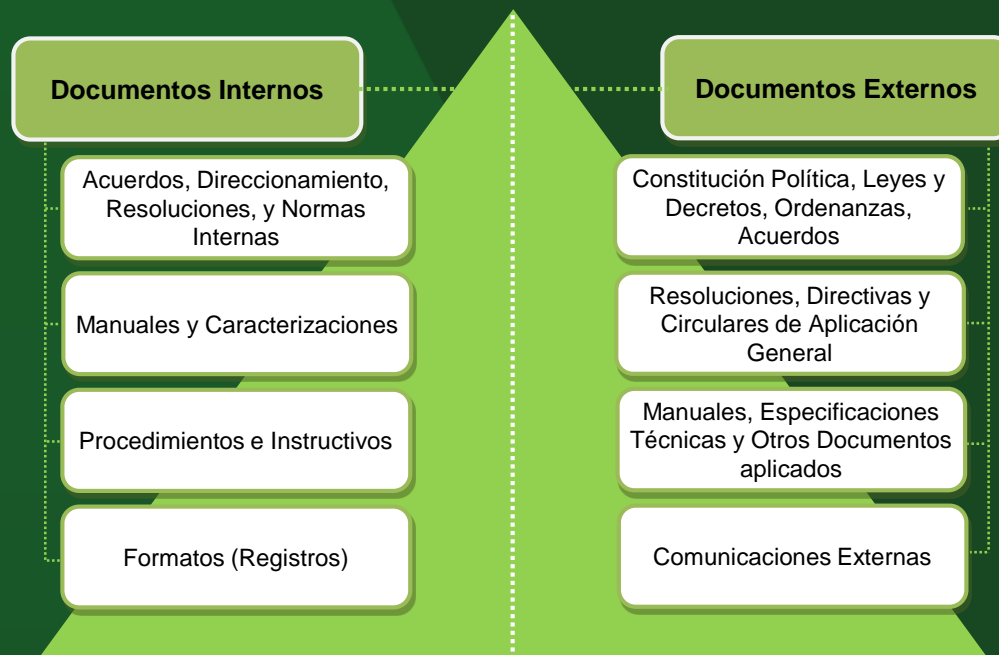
Documentos Internos

Acuerdos, Direccionamiento, Resoluciones, y Normas Internas

Manuales y Caracterizaciones

Procedimientos e Instructivos

Formatos (Registros)

Documentos Externos

Constitución Política, Leyes y Decretos, Ordenanzas, Acuerdos

Resoluciones, Directivas y Circulares de Aplicación General

Manuales, Especificaciones Técnicas y Otros Documentos aplicados

Comunicaciones Externas